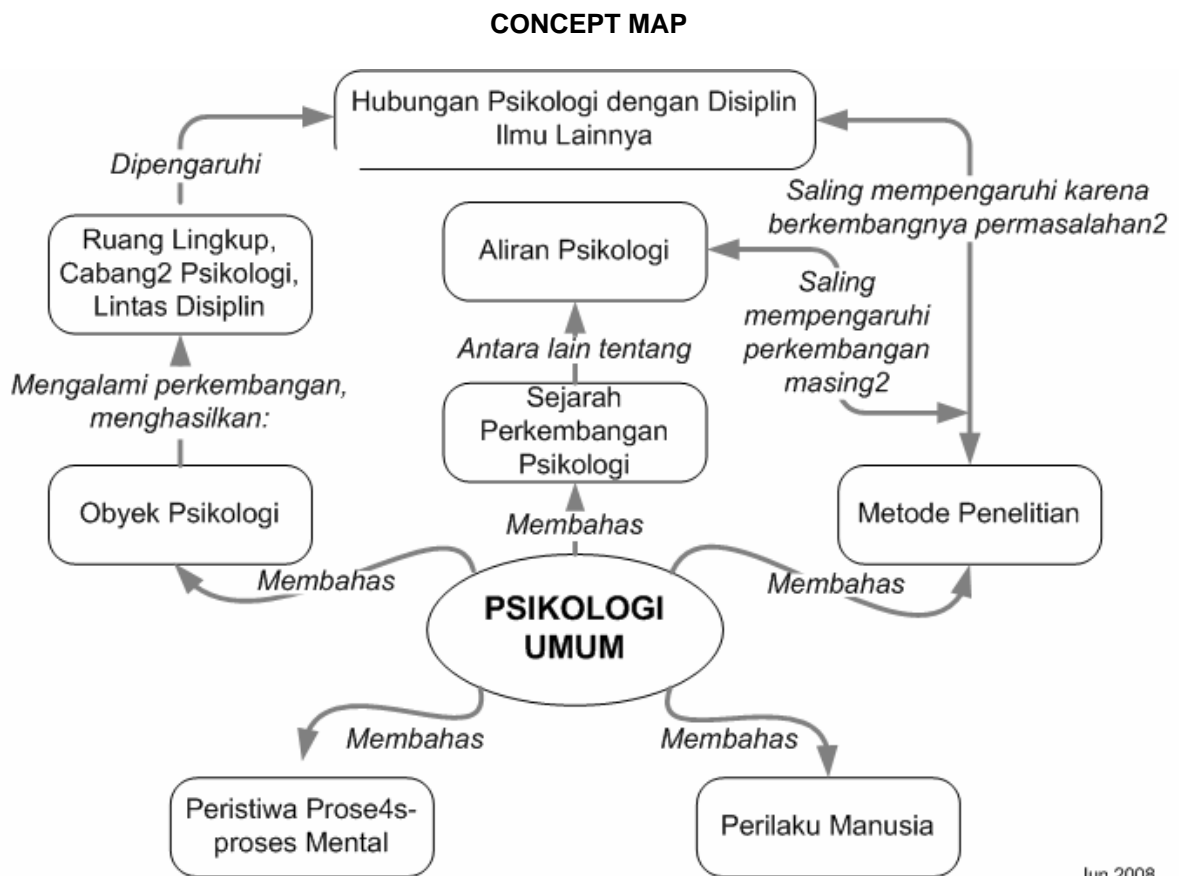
CONCEPT MAP

Hubungan Psikologi dengan Disiplin Ilmu Lainnya

Dipengaruhi

Saling mempengaruhi karena berkembangnya permasalahan2

Ruang Lingkup, Cabang2 Psikologi, Lintas Disiplin

Aliran Psikologi

Saling mempengaruhi perkembangan masing2

Antara lain tentang

Mengalami perkembangan, menghasilkan:

Sejarah Perkembangan Psikologi

Obyek Psikologi

Membahas

Metode Penelitian

Membahas

Membahas

PSIKOLOGI UMUM

Membahas

Membahas

Peristiwa Prose4s-proses Mental

Perilaku Manusia

Jun 2008